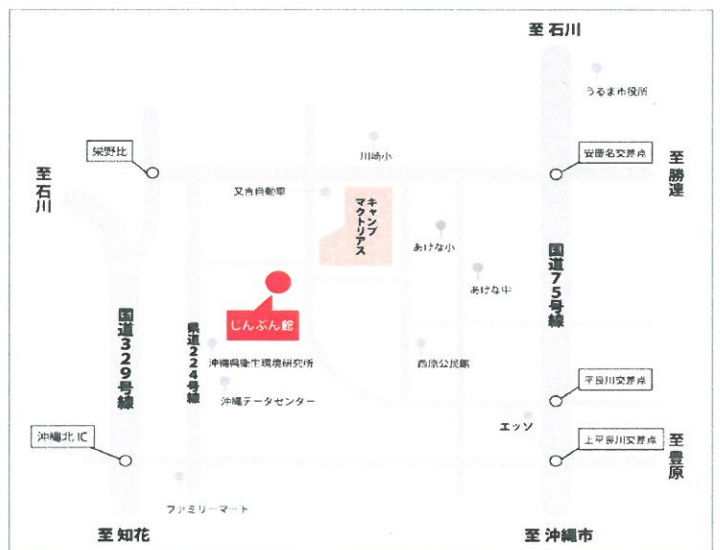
至 石川

うるま市役所

栄野比

至 石川

川崎小

安慶名交差点

至 勝連

又吉自動車

キャンプ マクトリアス

あげな小

あげな中

国道75号線

じんぶん館

国道329号線

県道224号線

沖縄県衛生環境研究所

西原公民館

沖縄データセンター

平良川交差点

エッソ

沖縄北 IC

上平良川交差点

至 豊原

ファミリーマート

至 知花

至 沖縄市